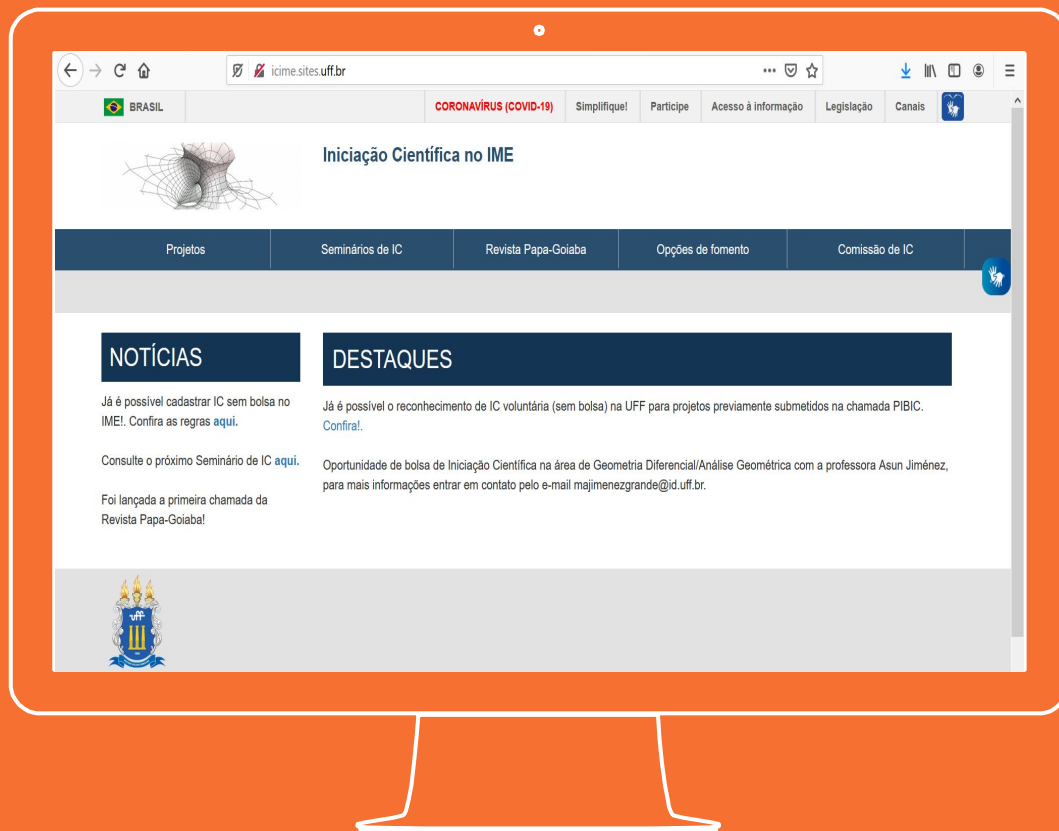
icime.sites.uff.br

BRASIL | CORONAVÍRUS (COVID-19) | Simplifique! | Participe | Acesso à informação | Legislação | Canais

Iniciação Científica no IME

Projetos | Seminários de IC | Revista Papa-Goiaba | Opções de fomento | Comissão de IC

NOTÍCIAS

Já é possível cadastrar IC sem bolsa no IME!. Confira as regras aqui.

Consulte o próximo Seminário de IC aqui.

Foi lançada a primeira chamada da Revista Papa-Goiaba!

DESTAQUES

Já é possível o reconhecimento de IC voluntária (sem bolsa) na UFF para projetos previamente submetidos na chamada PIBIC. Confira!.

Oportunidade de bolsa de Iniciação Científica na área de Geometria Diferencial/Análise Geométrica com a professora Asun Jiménez, para mais informações entrar em contato pelo e-mail majimenezgrande@id.uff.br.

uff